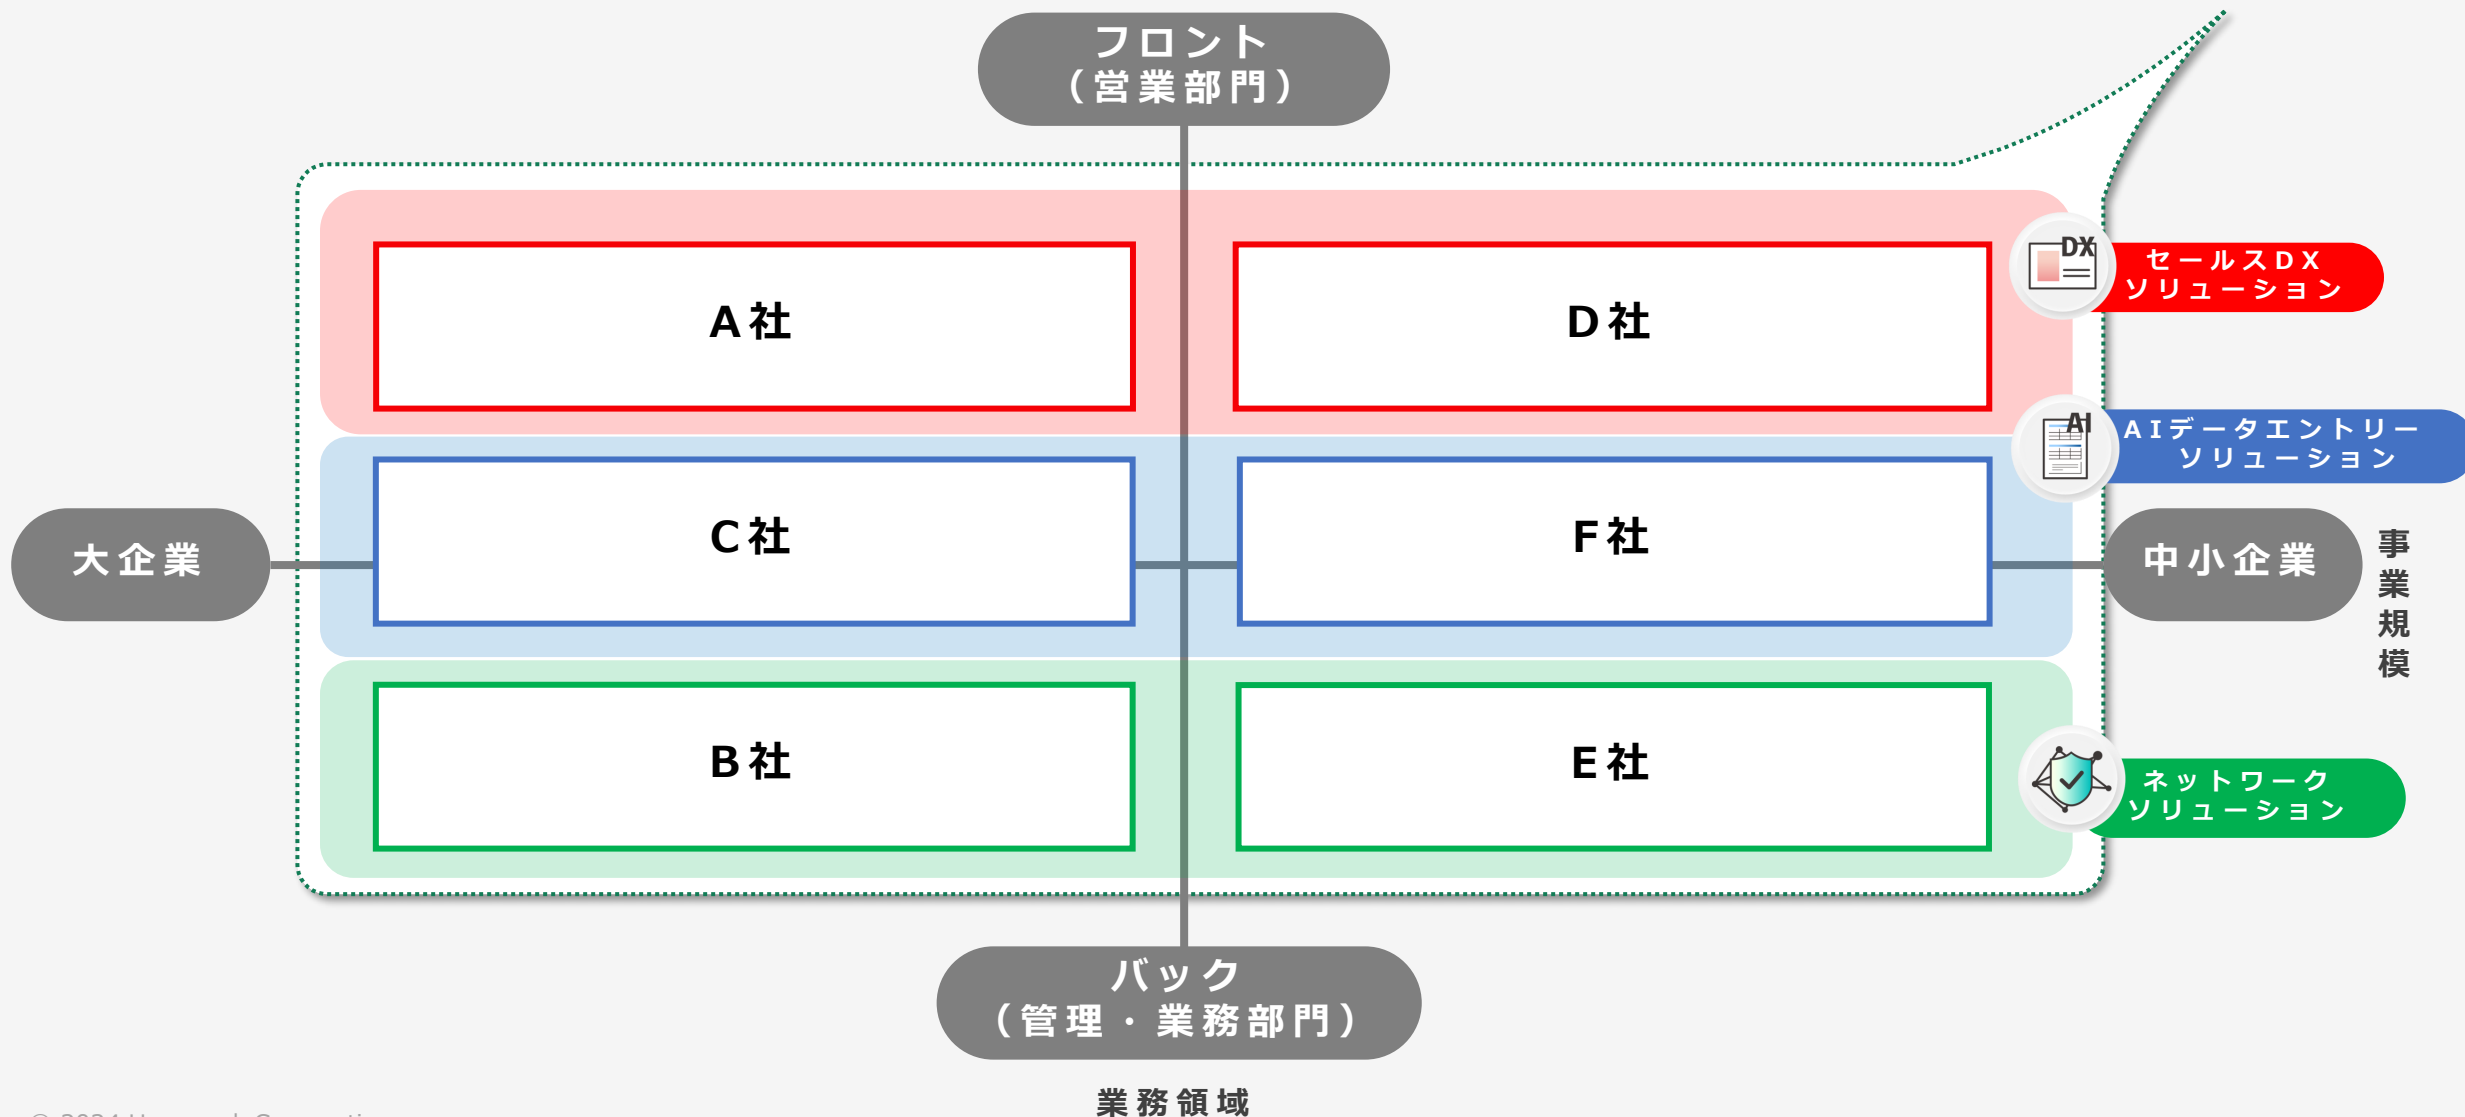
フロント
（営業部門）

A社

D社

DX
セールスDX
ソリューション

AI
AIデータエントリー
ソリューション

大企業

C社

F社

中小企業

事業規模

B社

E社

ネットワーク
ソリューション

バック
（管理・業務部門）

業務領域

© 2024 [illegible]